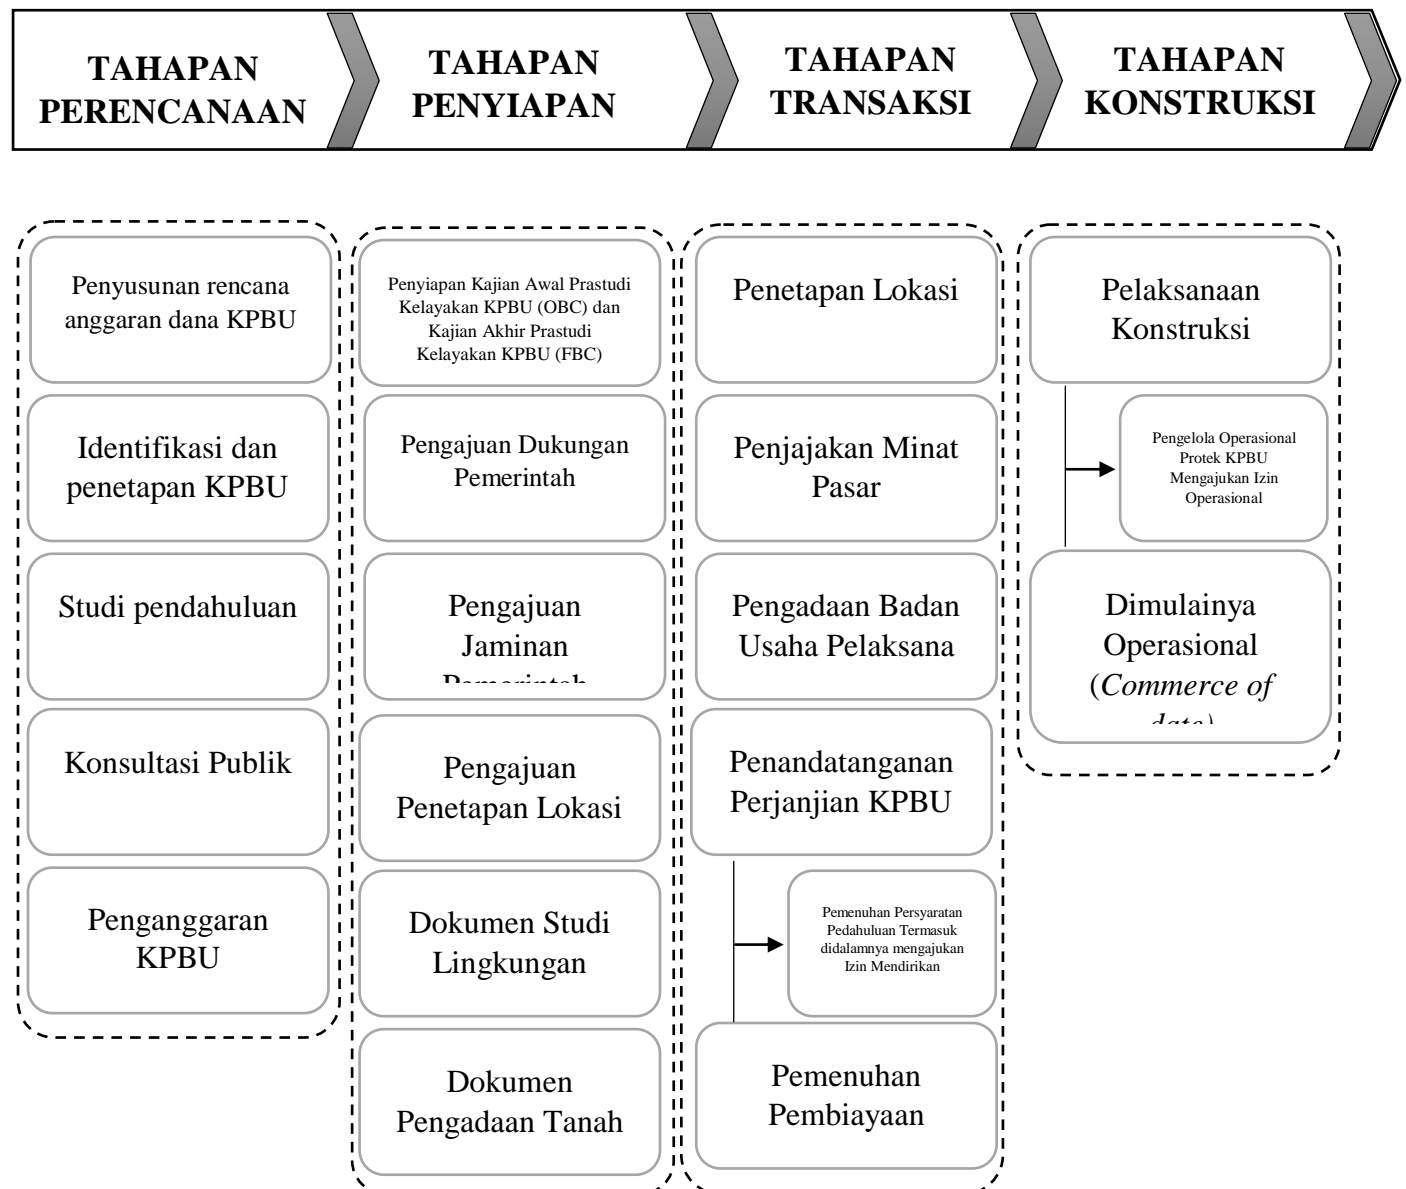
TAHAPAN PERENCANAAN

TAHAPAN PENYIAPAN

TAHAPAN TRANSAKSI

TAHAPAN KONSTRUKSI

Penyusunan rencana anggaran dana KPBU

Identifikasi dan penetapan KPBU

Studi pendahuluan

Konsultasi Publik

Penganggaran KPBU

Penyiapan Kajian Awal Prastudi Kelayakan KPBU (OBC) dan Kajian Akhir Prastudi Kelayakan KPBU (FBC)

Pengajuan Dukungan Pemerintah

Pengajuan Jaminan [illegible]

Pengajuan Penetapan Lokasi

Dokumen Studi Lingkungan

Dokumen Pengadaan Tanah

Penetapan Lokasi

Penjajakan Minat Pasar

Pengadaan Badan Usaha Pelaksana

Penandatanganan Perjanjian KPBU

Pemenuhan Persyaratan Pedahuluan Termasuk didalamnya mengajukan Izin Mendirikan

Pemenuhan Pembiayaan

Pelaksanaan Konstruksi

Pengelola Operasional Protek KPBU Mengajukan Izin Operasional

Dimulainya Operasional (*Commerce of* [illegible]